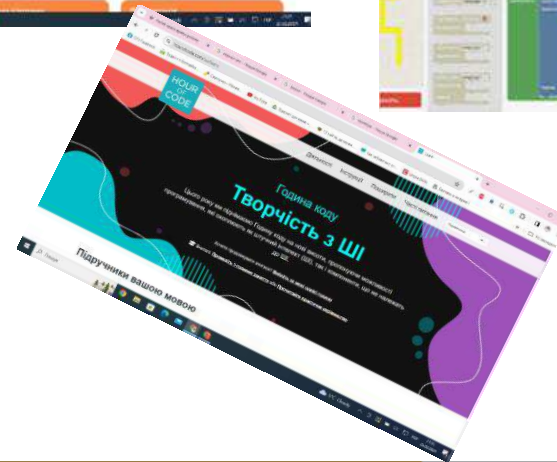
HOUR OF CODE

Діяльності Інструкції Поширити Часті питання

Година коду

Творчість з ШІ

Цього року ми пропонуємо Годину коду на нові заняття, пропонуючи можливості програмування, які охоплюють як штучний інтелект (ШІ), так і комп'ютерні, що не належать до ШІ.

Підручники вашою мовою